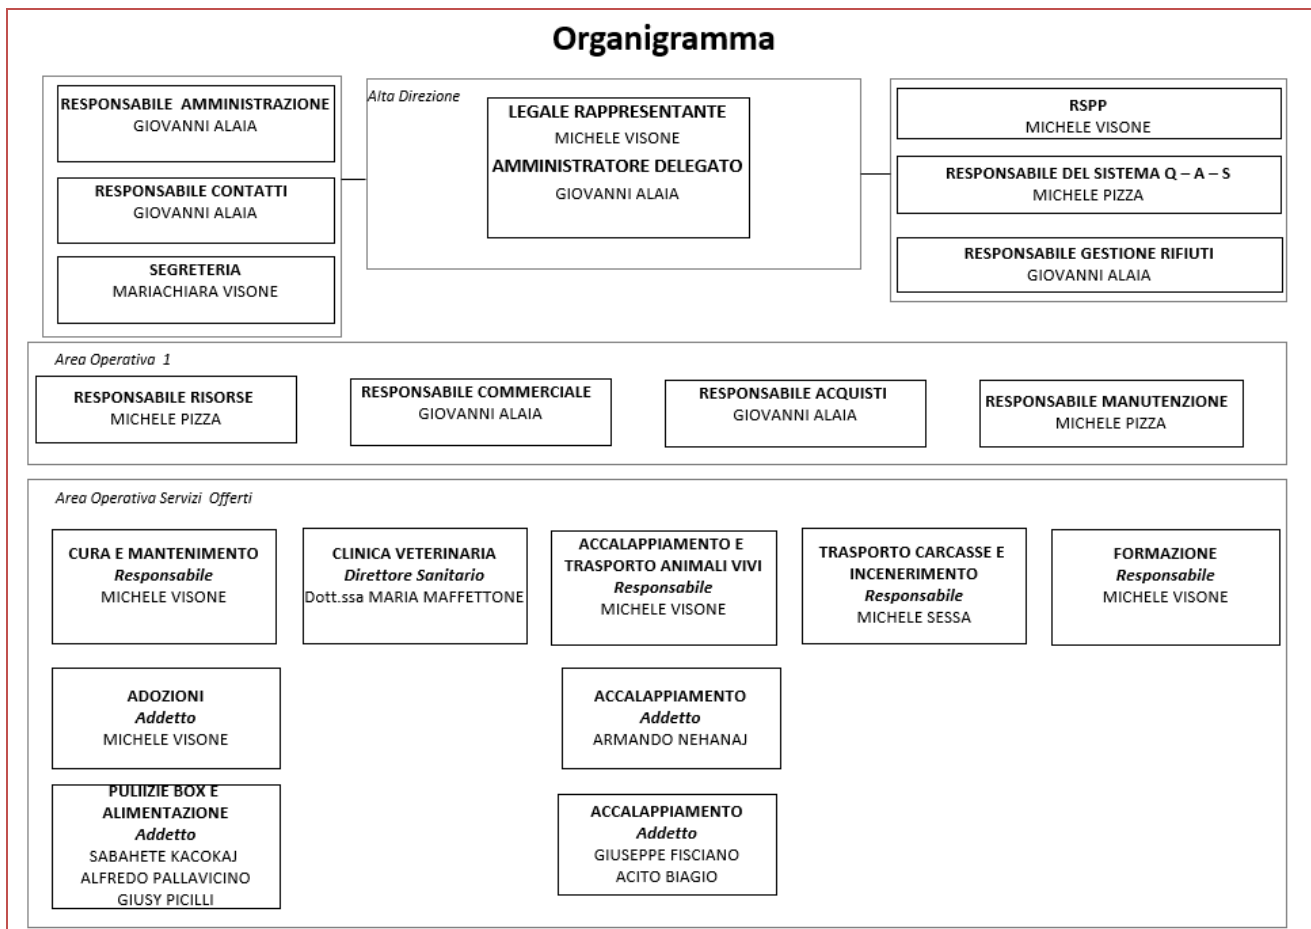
Organigramma

RESPONSABILE AMMINISTRAZIONE
GIOVANNI ALAIA

RESPONSABILE CONTATTI
GIOVANNI ALAIA

SEGRETERIA
MARIACHIARA VISONE

Alta Direzione

LEGALE RAPPRESENTANTE
MICHELE VISONE
AMMINISTRATORE DELEGATO
GIOVANNI ALAIA

RSPP
MICHELE VISONE

RESPONSABILE DEL SISTEMA Q – A – S
MICHELE PIZZA

RESPONSABILE GESTIONE RIFIUTI
GIOVANNI ALAIA

Area Operativa 1

RESPONSABILE RISORSE
MICHELE PIZZA

RESPONSABILE COMMERCIALE
GIOVANNI ALAIA

RESPONSABILE ACQUISTI
GIOVANNI ALAIA

RESPONSABILE MANUTENZIONE
MICHELE PIZZA

Area Operativa Servizi Offerti

CURA E MANTENIMENTO
Responsabile
MICHELE VISONE

CLINICA VETERINARIA
Direttore Sanitario
Dott.ssa MARIA MAFFETTONE

ACCALAPPIAMENTO E TRASPORTO ANIMALI VIVI
Responsabile
MICHELE VISONE

TRASPORTO CARCASSE E INCENERIMENTO
Responsabile
MICHELE SESSA

FORMAZIONE
Responsabile
MICHELE VISONE

ADOZIONI
Addetto
MICHELE VISONE

ACCALAPPIAMENTO
Addetto
ARMANDO NEHANAJ

PULIIZIE BOX E ALIMENTAZIONE
Addetto
SABAHETE KACOKAJ
ALFREDO PALLAVICINO
GIUSY PICILLI

ACCALAPPIAMENTO
Addetto
GIUSEPPE FISCIANO
ACITO BIAGIO